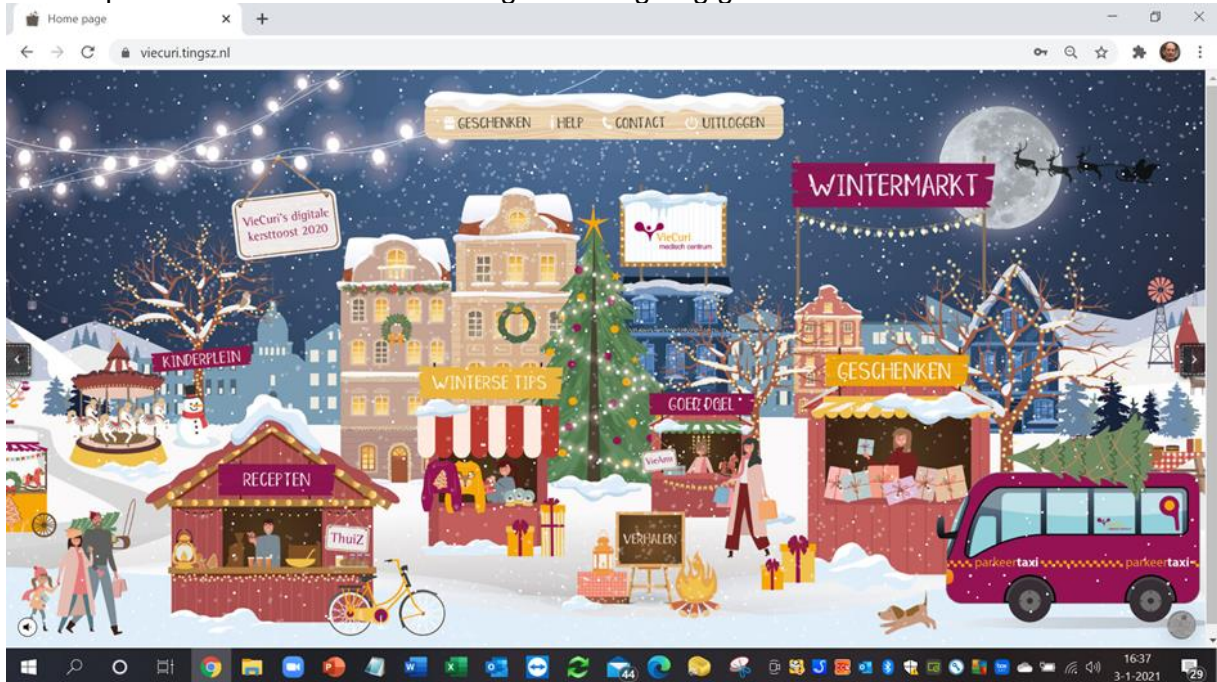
Home page
viecuri.tingsz.nl

GESCHENKEN HELP CONTACT UITLOGGEN

VieCuri's digitale kersttoost 2020

VieCuri medisch centrum

WINTERMARKT

KINDERPLEIN

WINTERSE TIPS

GOED DOEL

GESCHENKEN

RECEPTEN

ThuiZ

VieAmi

VERHALEN

parkeertaxi parkeertaxi

44

16:37
3-1-2021
29